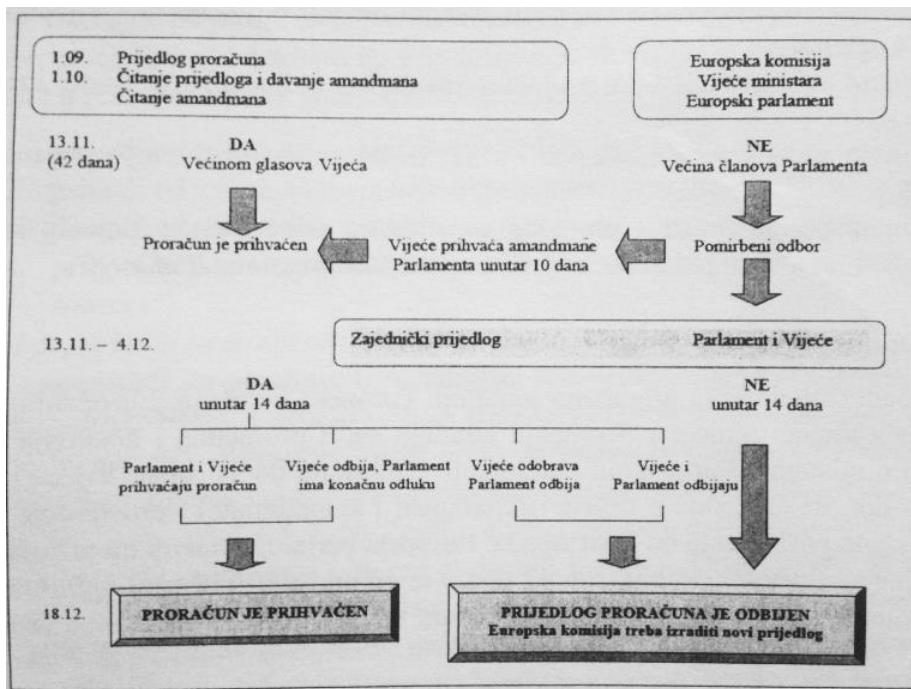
1.09. Prijedlog proračuna
1.10. Čitanje prijedloga i davanje amandmana
Čitanje amandmana

Europska komisija
Vijeće ministara
Europski parlament

13.11.
(42 dana)

DA
Većinom glasova Vijeća

NE
Većina članova Parlamenta

Proračun je prihvaćen

Vijeće prihvaća amandmane Parlamenta unutar 10 dana

Pomirbeni odbor

13.11. – 4.12.

Zajednički prijedlog

Parlament i Vijeće

DA
unutar 14 dana

NE
unutar 14 dana

Parlament i Vijeće prihvaćaju proračun

Vijeće odbija, Parlament ima konačnu odluku

Vijeće odobrava Parlament odbija

Vijeće i Parlament odbijaju

18.12.

PRORAČUN JE PRIHVAĆEN

PRIJEDLOG PRORAČUNA JE ODBIJEN
Europska komisija treba izraditi novi prijedlog